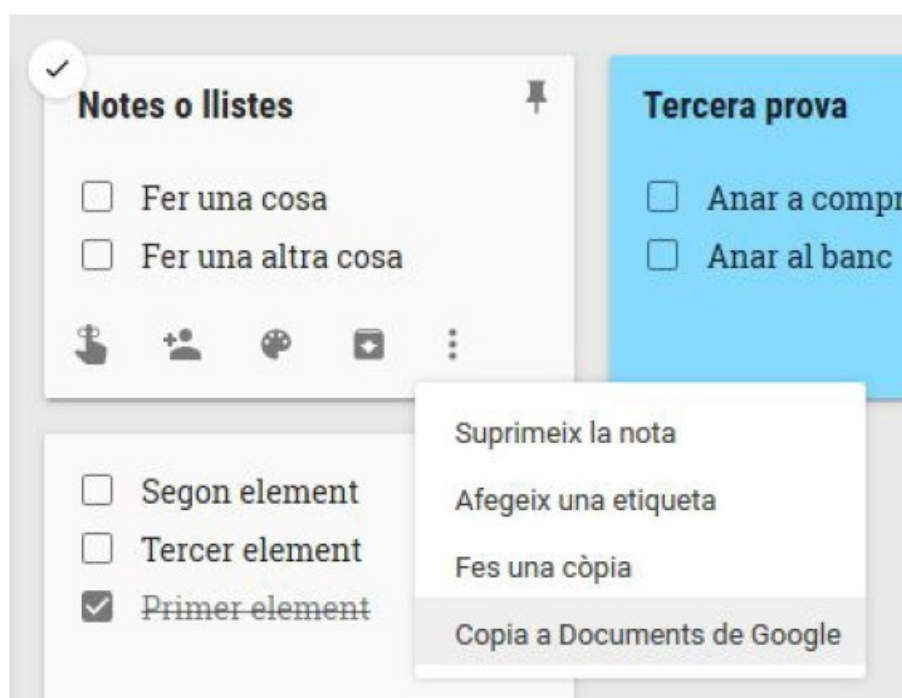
Notes o llistes

Fer una cosa
Fer una altra cosa

Tercera prova

Anar a compr
Anar al banc

Segon element
Tercer element
Primer element

Suprimeix la nota
Afegeix una etiqueta
Fes una còpia
Copia a Documents de Google